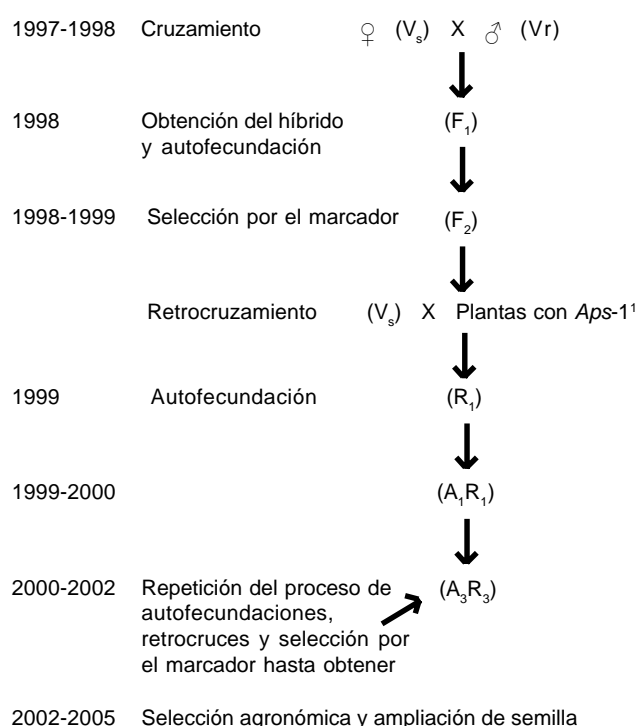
1997-1998 Cruzamiento ♀ ($V_s$) X ♂ (Vr)

1998 Obtención del híbrido y autofecundación ($F_1$)

1998-1999 Selección por el marcador ($F_2$)

Retrocruzamiento ($V_s$) X Plantas con *Aps*-$1^1$

1999 Autofecundación ($R_1$)

1999-2000 ($A_1R_1$)

2000-2002 Repetición del proceso de autofecundaciones, retrocruces y selección por el marcador hasta obtener ($A_3R_3$)

2002-2005 Selección agronómica y ampliación de semilla